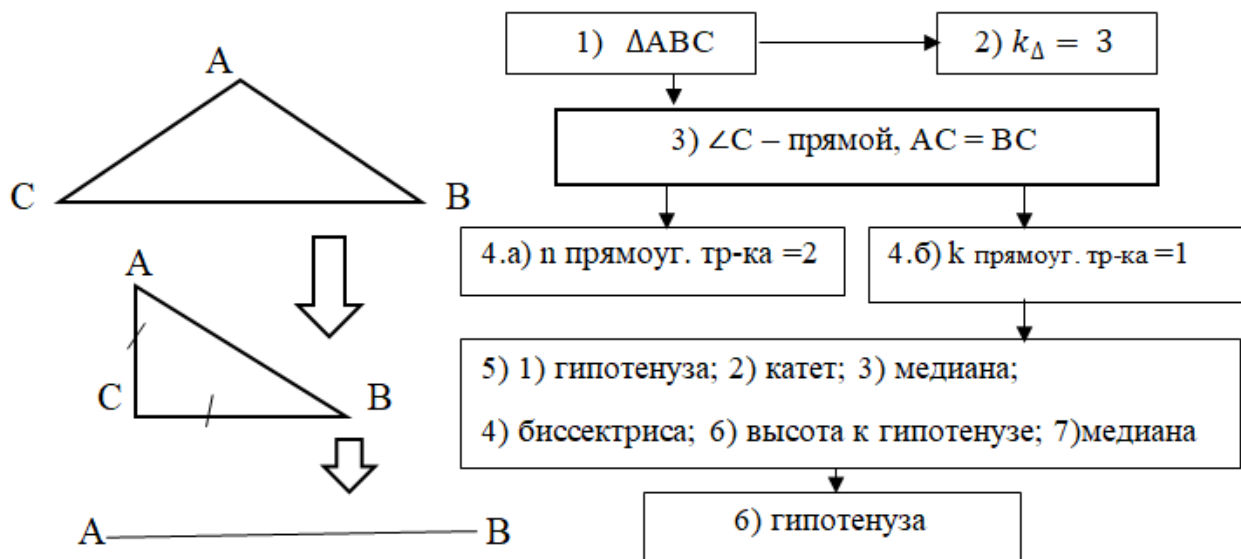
A

C

B

A

C

B

A

B

1) $\Delta ABC$

2) $k_{\Delta} = 3$

3) $\angle C$ – прямой, AC = BC

4.а) n прямоуг. тр-ка =2

4.б) k прямоуг. тр-ка =1

5) 1) гипотенуза; 2) катет; 3) медиана;

4) биссектриса; 6) высота к гипотенузе; 7)медиана

6) гипотенуза